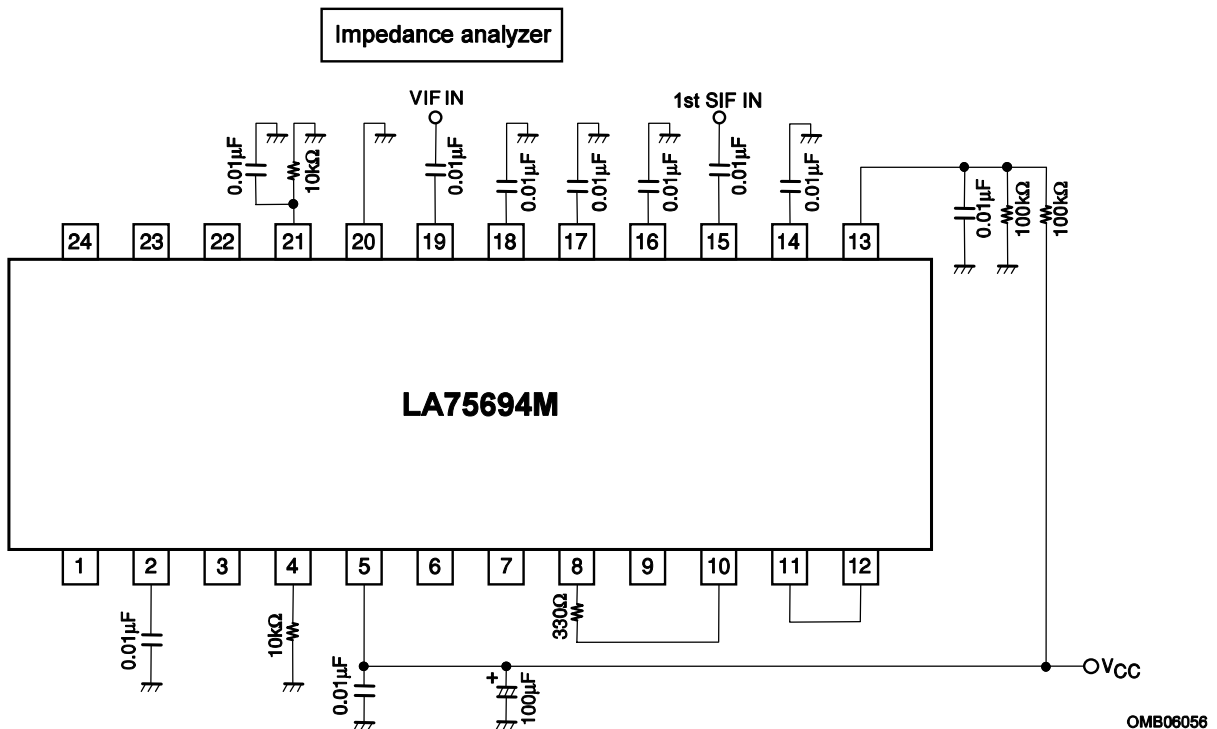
Impedance analyzer

VIF IN

1st SIF IN

0.01μF

10kΩ

0.01μF

0.01μF

0.01μF

0.01μF

0.01μF

0.01μF

0.01μF

100kΩ

100kΩ

24 23 22 21 20 19 18 17 16 15 14 13

LA75694M

1 2 3 4 5 6 7 8 9 10 11 12

0.01μF

10kΩ

330Ω

0.01μF

+

100μF

$V_{CC}$

OMB06056